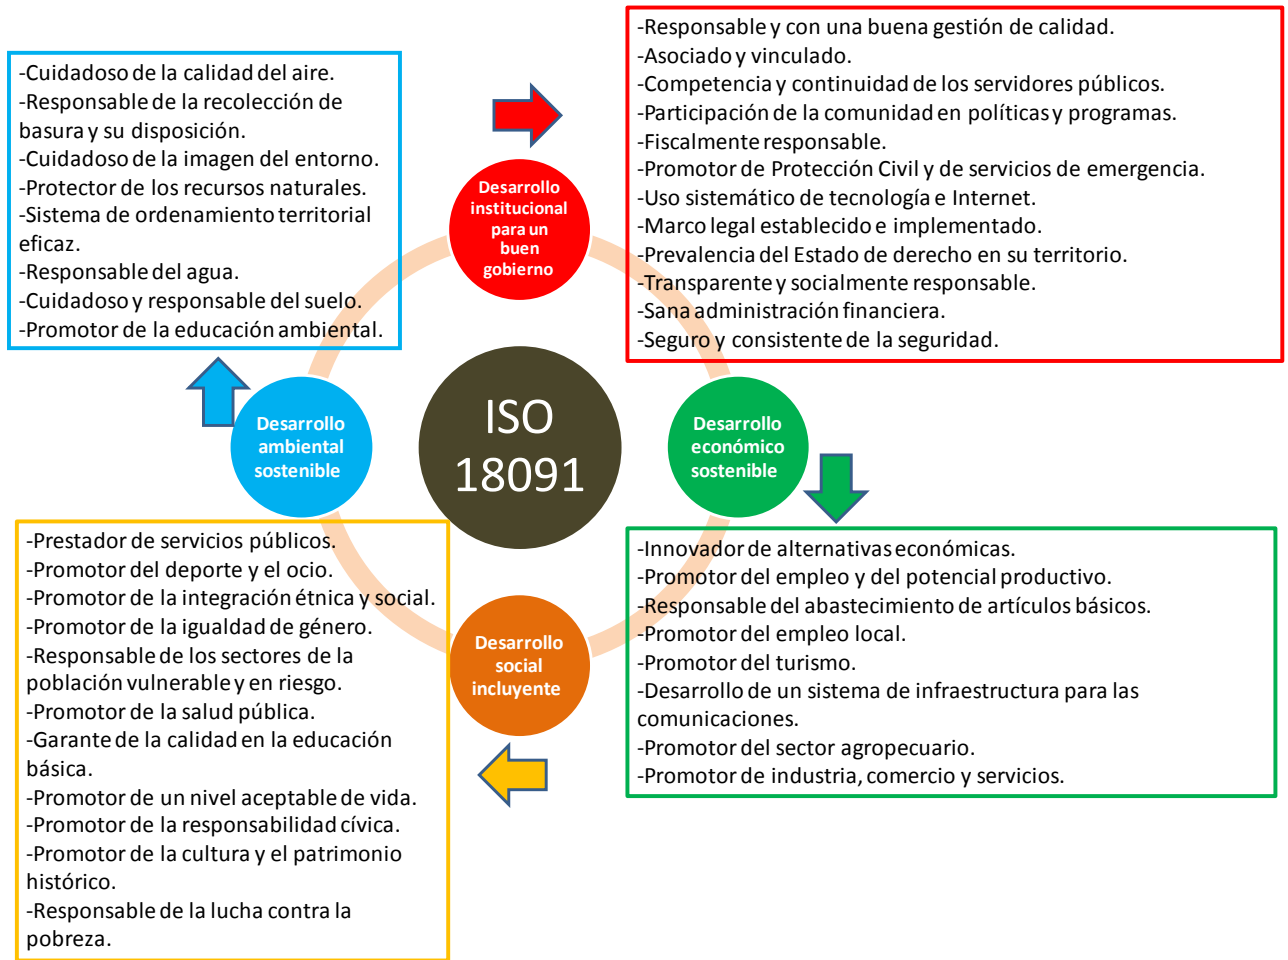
-Cuidadoso de la calidad del aire.
-Responsable de la recolección de basura y su disposición.
-Cuidadoso de la imagen del entorno.
-Protector de los recursos naturales.
-Sistema de ordenamiento territorial eficaz.
-Responsable del agua.
-Cuidadoso y responsable del suelo.
-Promotor de la educación ambiental.

-Responsable y con una buena gestión de calidad.
-Asociado y vinculado.
-Competencia y continuidad de los servidores públicos.
-Participación de la comunidad en políticas y programas.
-Fiscalmente responsable.
-Promotor de Protección Civil y de servicios de emergencia.
-Uso sistemático de tecnología e Internet.
-Marco legal establecido e implementado.
-Prevalencia del Estado de derecho en su territorio.
-Transparente y socialmente responsable.
-Sana administración financiera.
-Seguro y consistente de la seguridad.

Desarrollo institucional para un buen gobierno

ISO 18091

Desarrollo ambiental sostenible

Desarrollo económico sostenible

Desarrollo social incluyente

-Prestador de servicios públicos.
-Promotor del deporte y el ocio.
-Promotor de la integración étnica y social.
-Promotor de la igualdad de género.
-Responsable de los sectores de la población vulnerable y en riesgo.
-Promotor de la salud pública.
-Garante de la calidad en la educación básica.
-Promotor de un nivel aceptable de vida.
-Promotor de la responsabilidad cívica.
-Promotor de la cultura y el patrimonio histórico.
-Responsable de la lucha contra la pobreza.

-Innovador de alternativas económicas.
-Promotor del empleo y del potencial productivo.
-Responsable del abastecimiento de artículos básicos.
-Promotor del empleo local.
-Promotor del turismo.
-Desarrollo de un sistema de infraestructura para las comunicaciones.
-Promotor del sector agropecuario.
-Promotor de industria, comercio y servicios.